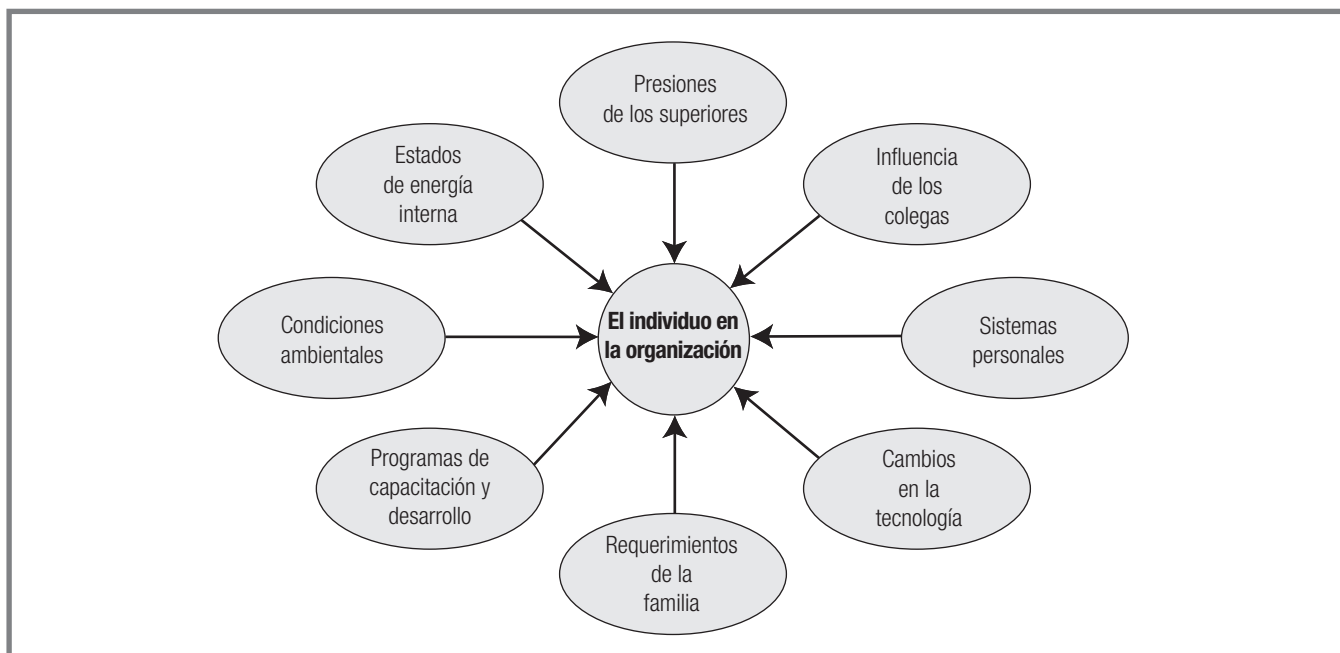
Presiones de los superiores

Estados de energía interna

Influencia de los colegas

Condiciones ambientales

El individuo en la organización

Sistemas personales

Programas de capacitación y desarrollo

Cambios en la tecnología

Requerimientos de la familia